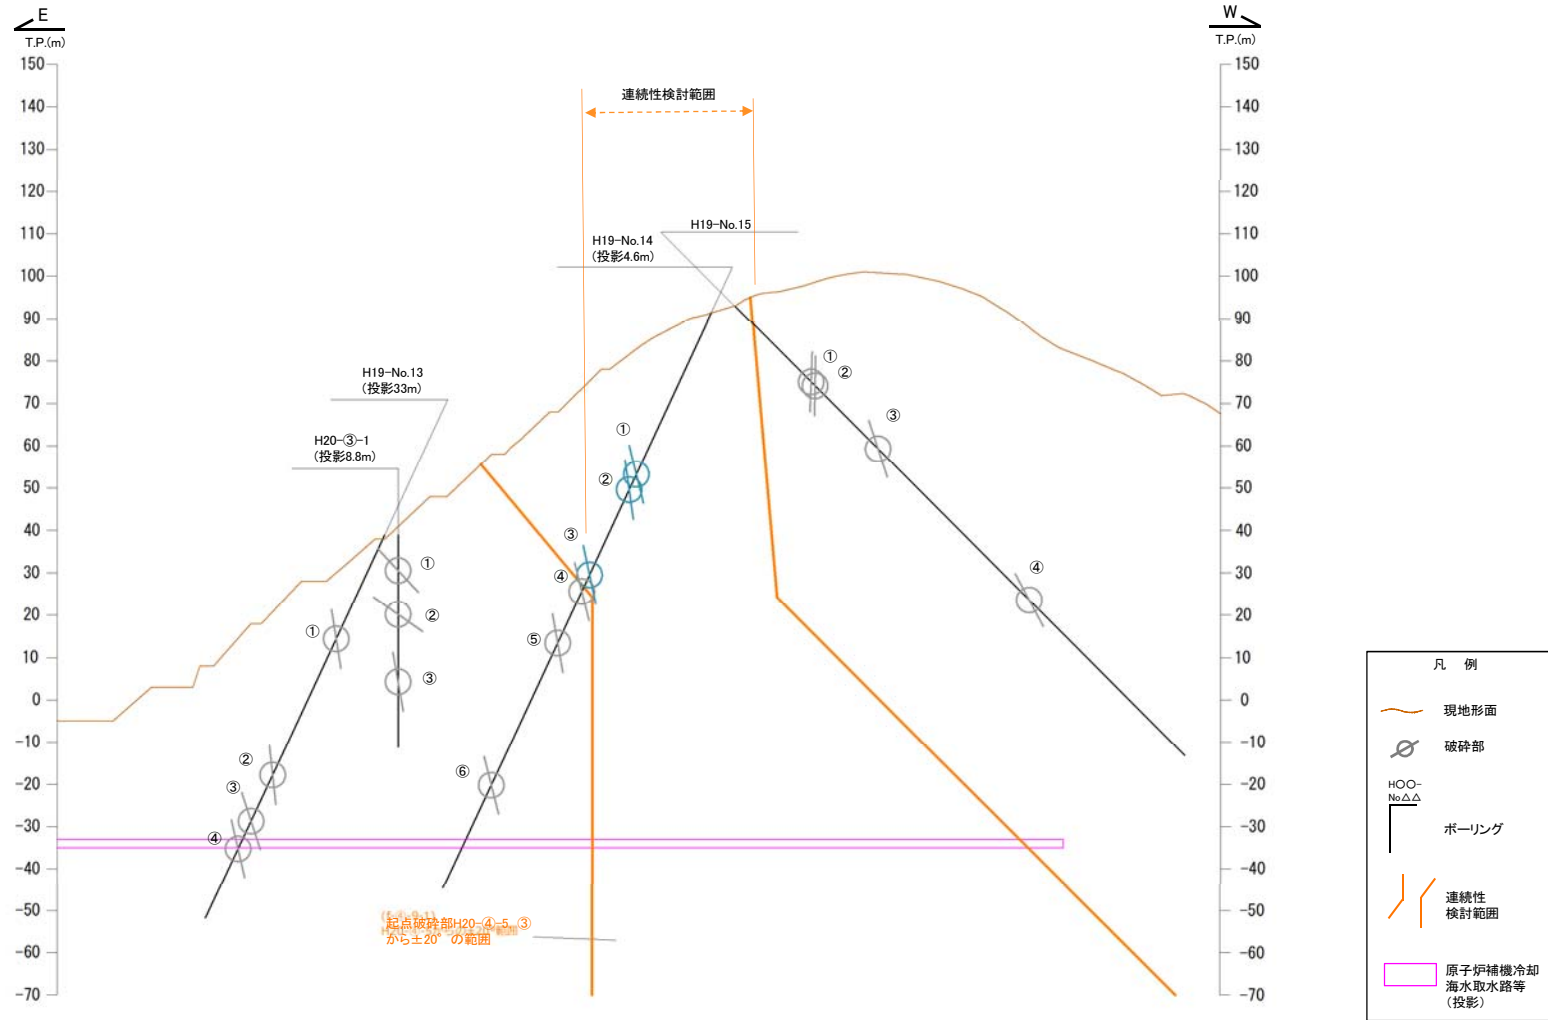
E
T.P.(m)
150
140
130
120
110
100
90
80
70
60
50
40
30
20
10
0
-10
-20
-30
-40
-50
-60
-70

W
T.P.(m)
150
140
130
120
110
100
90
80
70
60
50
40
30
20
10
0
-10
-20
-30
-40
-50
-60
-70

連続性検討範囲

H19-No.15
H19-No.14
(投影4.6m)
H19-No.13
(投影33m)
H20-③-1
(投影8.8m)

① ② ③ ④ ⑤ ⑥
① ② ③
① ② ③ ④
① ② ③ ④
① ② ③ ④

起点破砕部H20-④-5 ③
から±20° の範囲

凡 例
現地形面
破砕部
HOO-
No△△
ボーリング
連続性
検討範囲
原子炉補機冷却
海水取水路等
(投影)